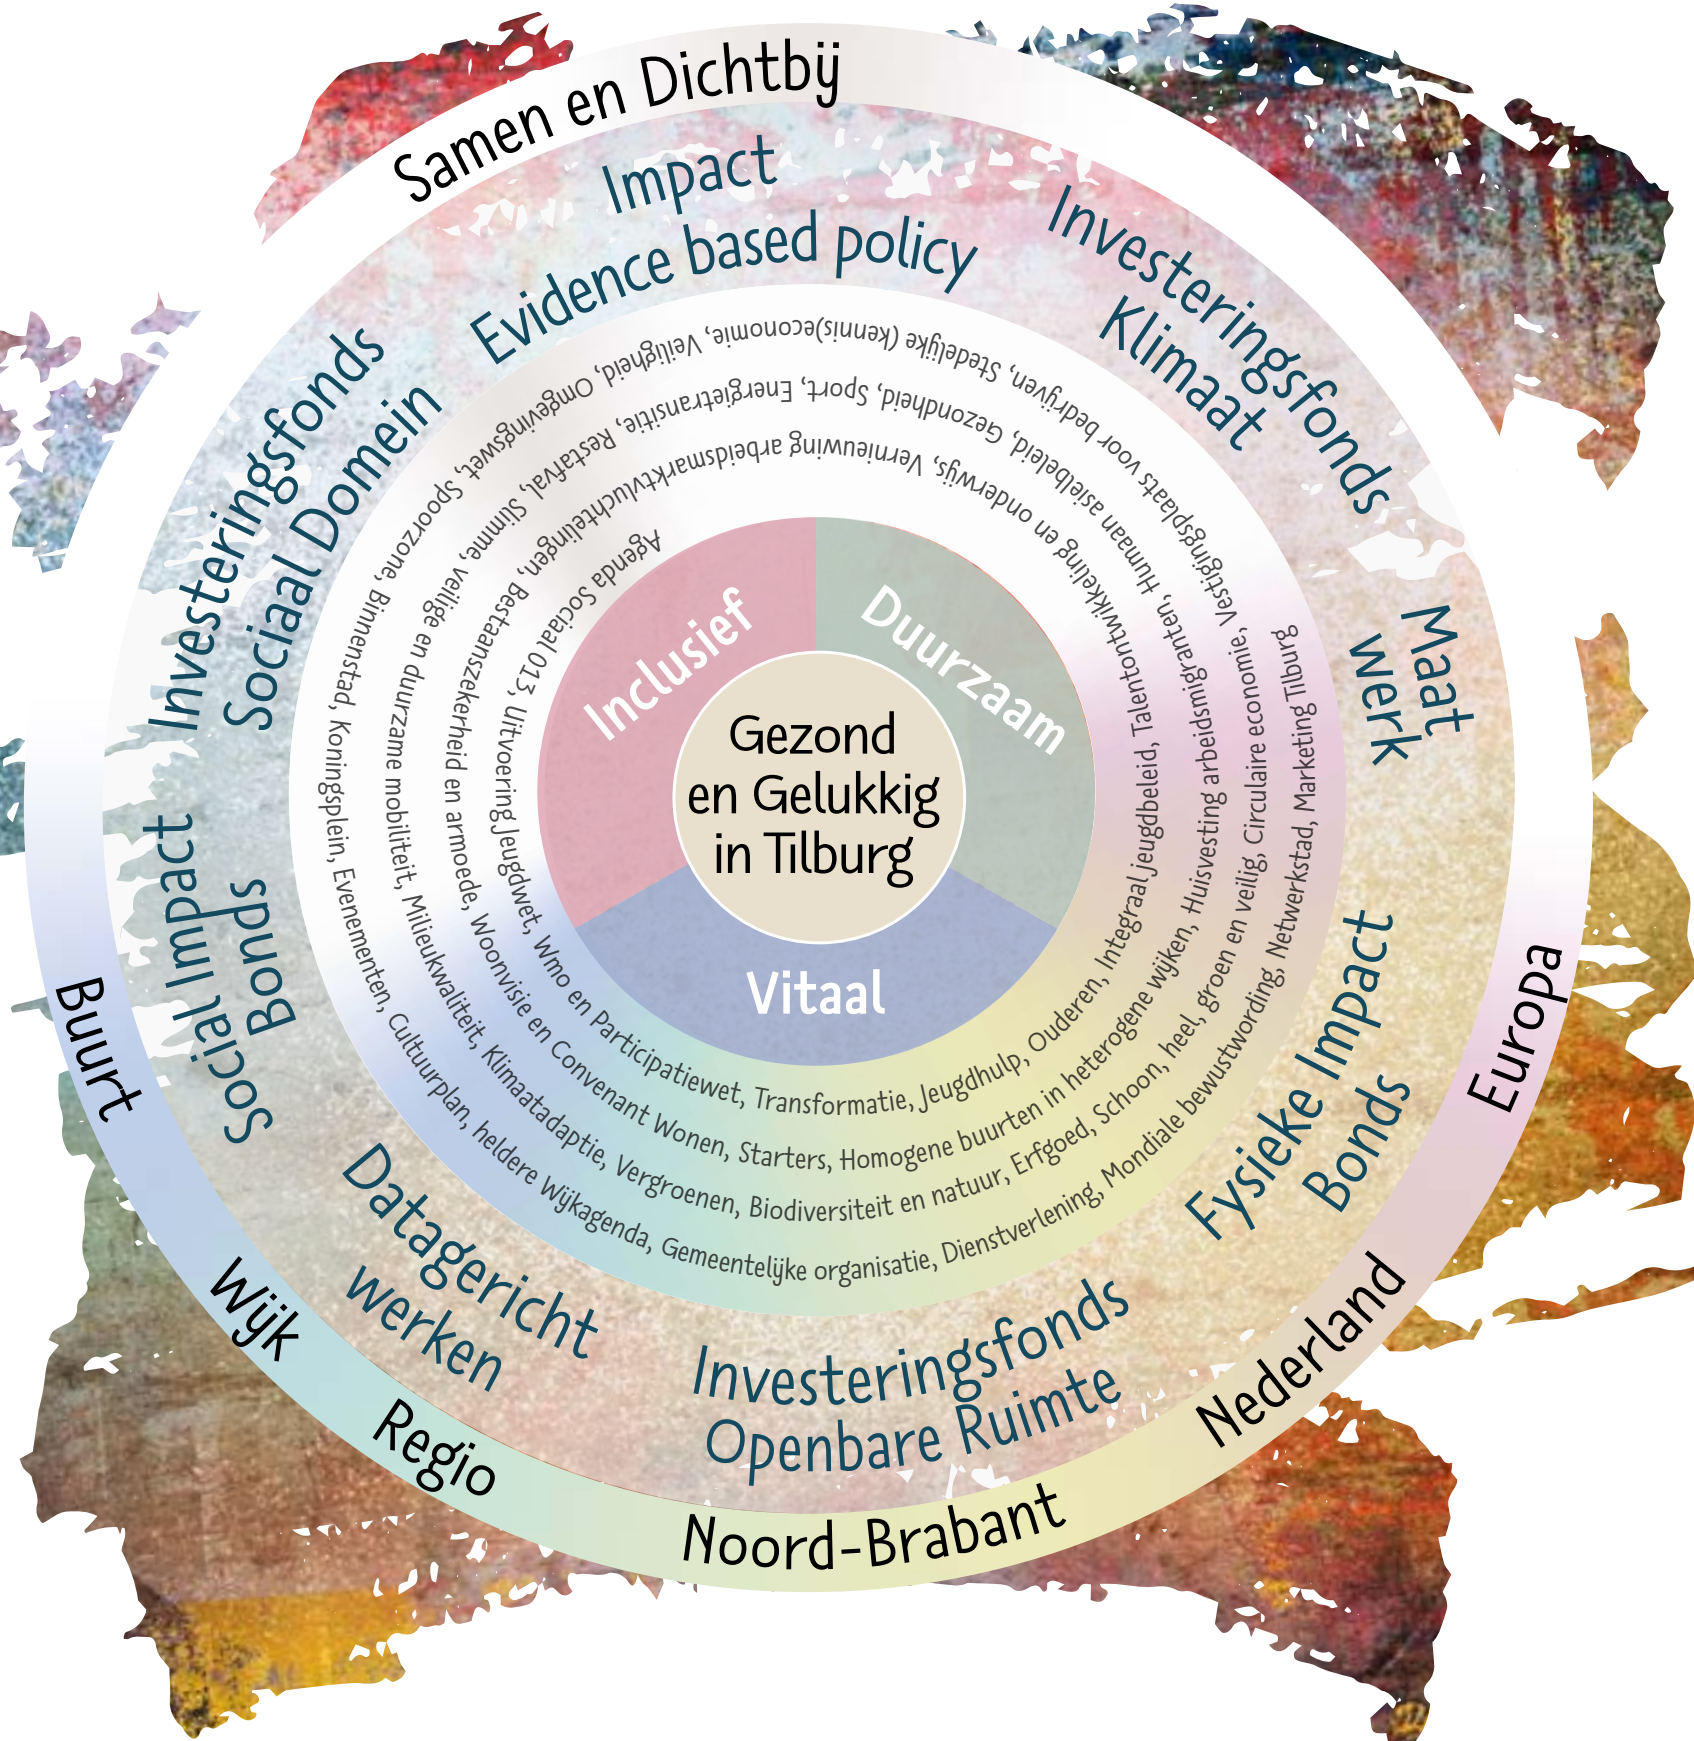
Samen en Dichtbij

Impact
Evidence based policy

Investeringsfonds Klimaat

Investeringsfonds Sociaal Domein

Maat werk

Social Impact Bonds

Fysieke Impact Bonds

Datagericht werken

Investeringsfonds Openbare Ruimte

Buurt

Wijk

Regio

Noord-Brabant

Nederland

Europa

Agenda Sociaal 013, Uitvoering Jeugdwet, Wmo en Participatiewet, Transformatie, Jeugdhulp, Ouderen, Integraal jeugdbeleid, Talentontwikkeling en onderwijs, Vernieuwing arbeidsmarktvluchtelingen, Bestaanszekerheid en armoede, Woonvisie en Convenant Wonen, Starters, Homogene buurten in heterogene wijken, Huisvesting arbeidsmigranten, Humaan asielbeleid, Gezondheid, Sport, Energietransitie, Restafval, Slimme, veilige en duurzame mobiliteit, Milieukwaliteit, Klimaatadaptie, Vergroenen, Biodiversiteit en natuur, Erfgoed, Schoon, heel, groen en veilig, Circulaire economie, Vestigingsplaats voor bedrijven, Stedelijke (kennis)economie, Veiligheid, Omgevingswet, Spoorzone, Binnenstad, Koningsplein, Evenementen, Cultuurplan, heldere Wijkagenda, Gemeentelijke organisatie, Dienstverlening, Mondiale bewustwording, Netwerkstad, Marketing Tilburg

Inclusief

Duurzaam

Vitaal

Gezond en Gelukkig in Tilburg